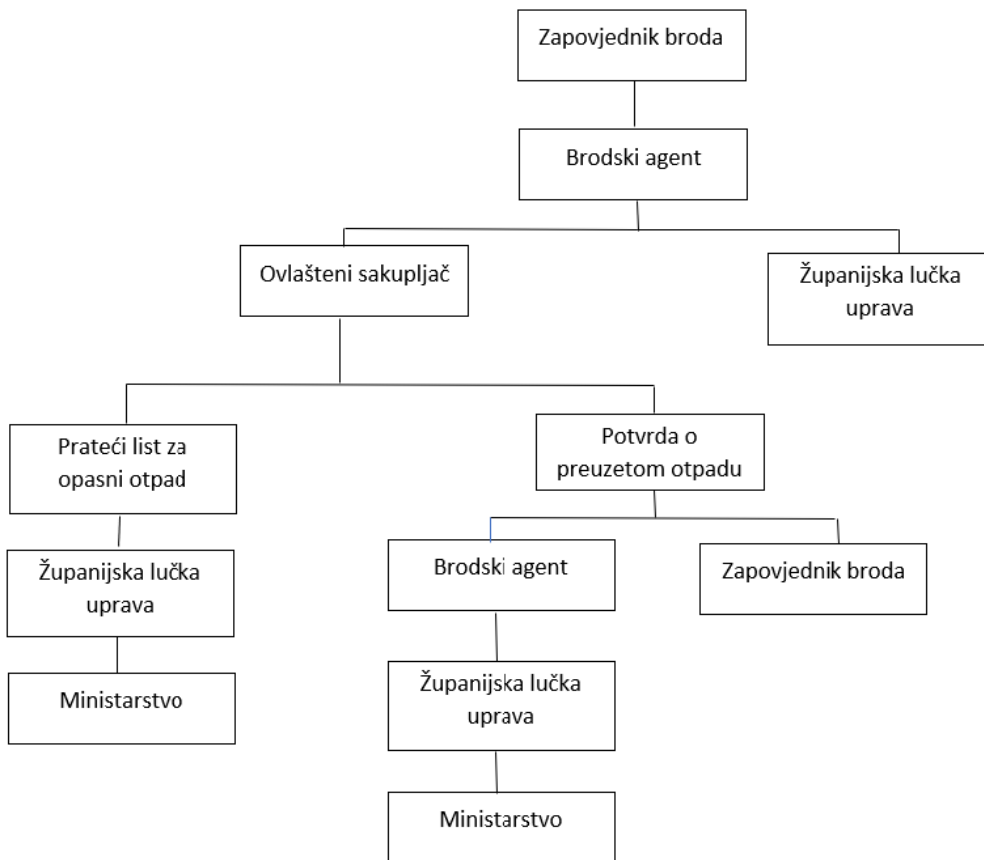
Zapovjednik broda

Brodski agent

Ovlašteni sakupljač

Županijska lučka uprava

Prateći list za opasni otpad

Potvrda o preuzetom otpadu

Županijska lučka uprava

Brodski agent

Zapovjednik broda

Ministarstvo

Županijska lučka uprava

Ministarstvo